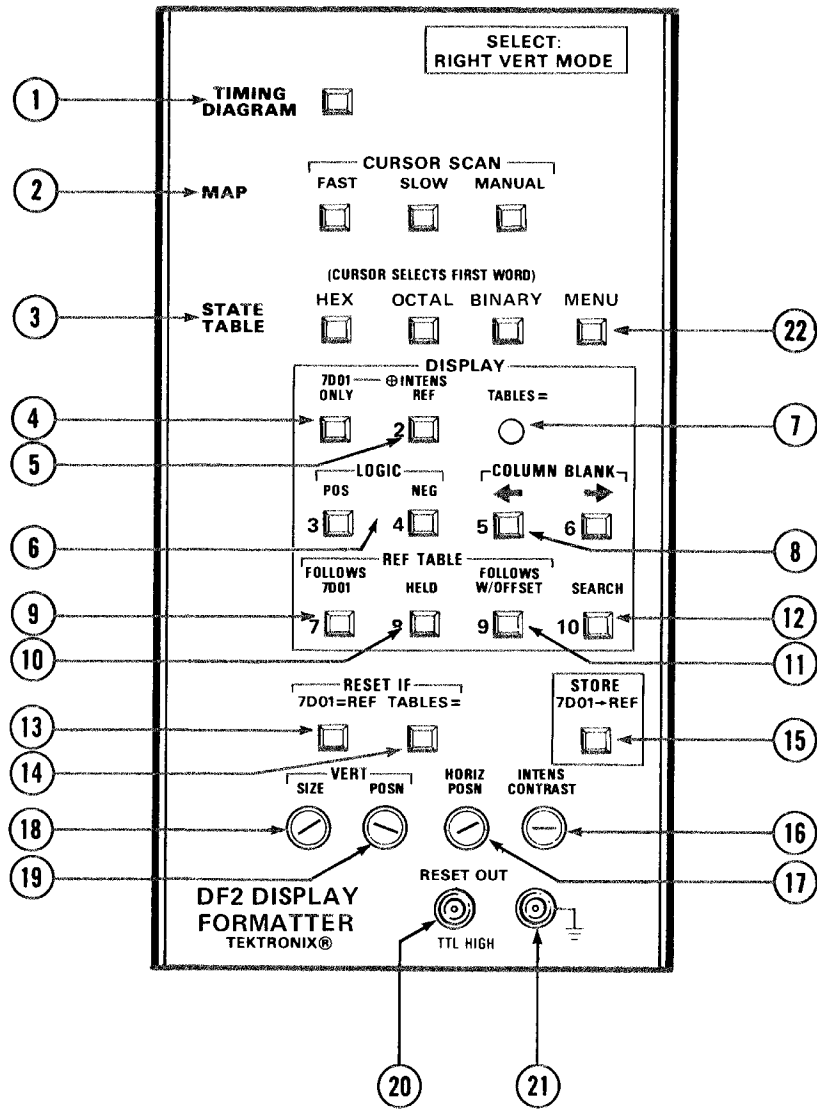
SELECT:
RIGHT VERT MODE

1 TIMING DIAGRAM

2 MAP

CURSOR SCAN
FAST SLOW MANUAL

(CURSOR SELECTS FIRST WORD)

3 STATE TABLE

HEX OCTAL BINARY MENU 22

DISPLAY

4 7D01 ONLY
5 ⊕INTENS REF 2
TABLES = 7

LOGIC
POS NEG
3 4
COLUMN BLANK
5 6
6 8

REF TABLE
FOLLOWS 7D01 HELD FOLLOWS W/OFFSET SEARCH
9 7 8 9 10 12
10 11

RESET IF
7D01=REF TABLES=
13 14

STORE
7D01→REF
15

VERT
SIZE POSN
HORIZ POSN
INTENS CONTRAST
18 19 16 17

DF2 DISPLAY FORMATTER
TEKTRONIX®

RESET OUT
TTL HIGH

20 21